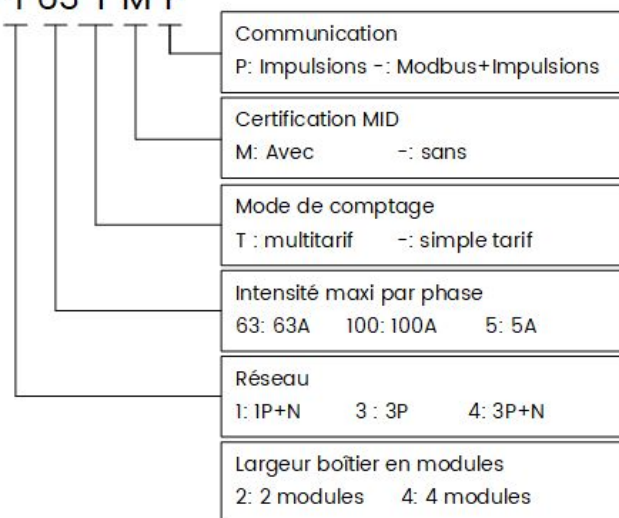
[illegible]

Communication
P: Impulsions -: Modbus+Impulsions

Certification MID
M: Avec -: sans

Mode de comptage
T : multitarif -: simple tarif

Intensité maxi par phase
63: 63A 100: 100A 5: 5A

Réseau
1: 1P+N 3 : 3P 4: 3P+N

Largeur boîtier en modules
2: 2 modules 4: 4 modules